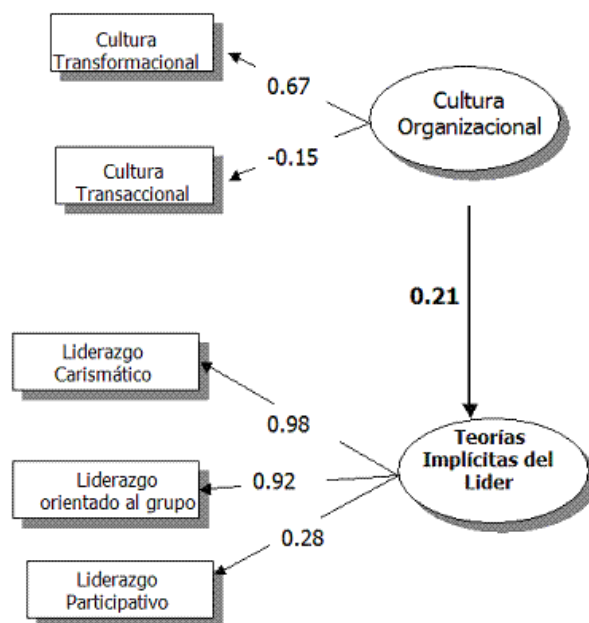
Cultura Transformacional

0.67

Cultura Organizacional

-0.15

Cultura Transaccional

0.21

Liderazgo Carismático

0.98

Teorías Implícitas del Lider

Liderazgo orientado al grupo

0.92

0.28

Liderazgo Participativo